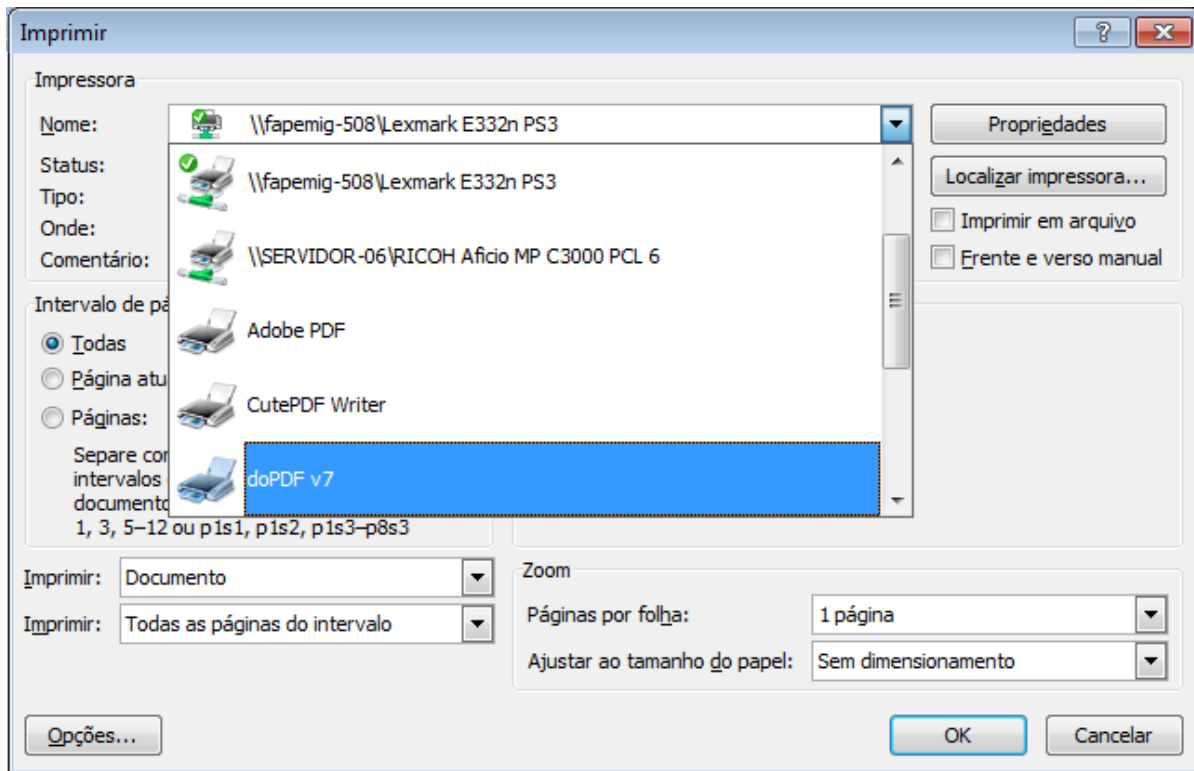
Imprimir

?

Impressora

Nome: \\fapemig-508\Lexmark E332n PS3

Status:
Tipo:
Onde:
Comentário:

\\fapemig-508\Lexmark E332n PS3
\\SERVIDOR-06\RICOH Aficio MP C3000 PCL 6
Adobe PDF
CutePDF Writer
doPDF v7

Propriedades
Localizar impressora...
Imprimir em arquivo
Frente e verso manual

Intervalo de pá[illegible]
Todas
Página atu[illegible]
Páginas:
Separe co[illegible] intervalos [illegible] documento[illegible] 1, 3, 5–12 ou p1s1, p1s2, p1s3–p8s3

Imprimir: Documento
Imprimir: Todas as páginas do intervalo

Zoom
Páginas por folha: 1 página
Ajustar ao tamanho do papel: Sem dimensionamento

Opções...
OK
Cancelar